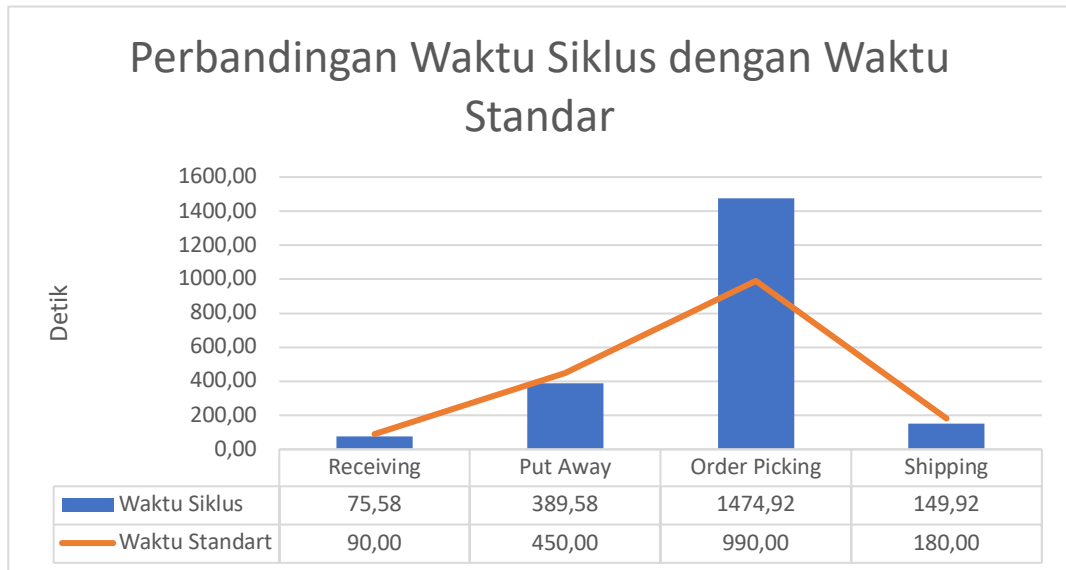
Perbandingan Waktu Siklus dengan Waktu Standar

Detik

1600,00
1400,00
1200,00
1000,00
800,00
600,00
400,00
200,00
0,00

| | Receiving | Put Away | Order Picking | Shipping |
|---|---|---|---|---|
| Waktu Siklus | 75,58 | 389,58 | 1474,92 | 149,92 |
| Waktu Standart | 90,00 | 450,00 | 990,00 | 180,00 |